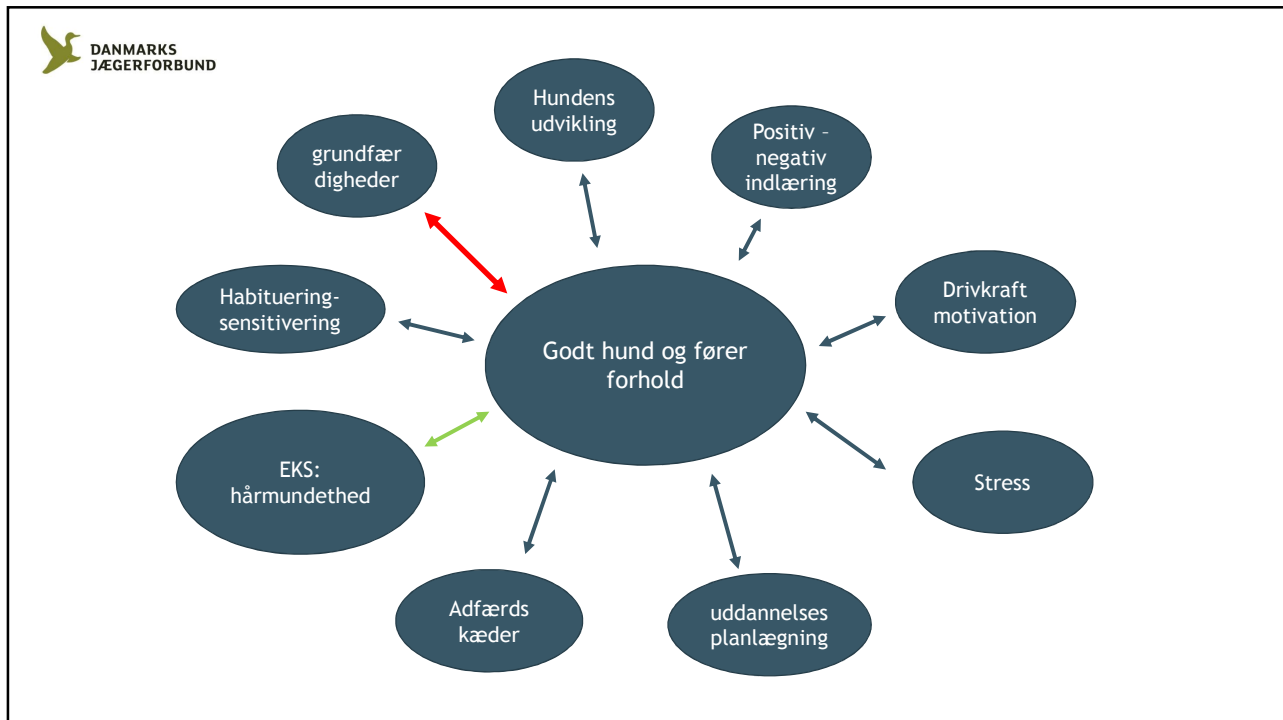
DANMARKS JÆGERFORBUND

Hundens udvikling

grundfær digheder

Positiv – negativ indlæring

Habituering-sensitivering

Drivkraft motivation

Godt hund og fører forhold

EKS: hårmundethed

Stress

Adfærds kæder

uddannelses planlægning